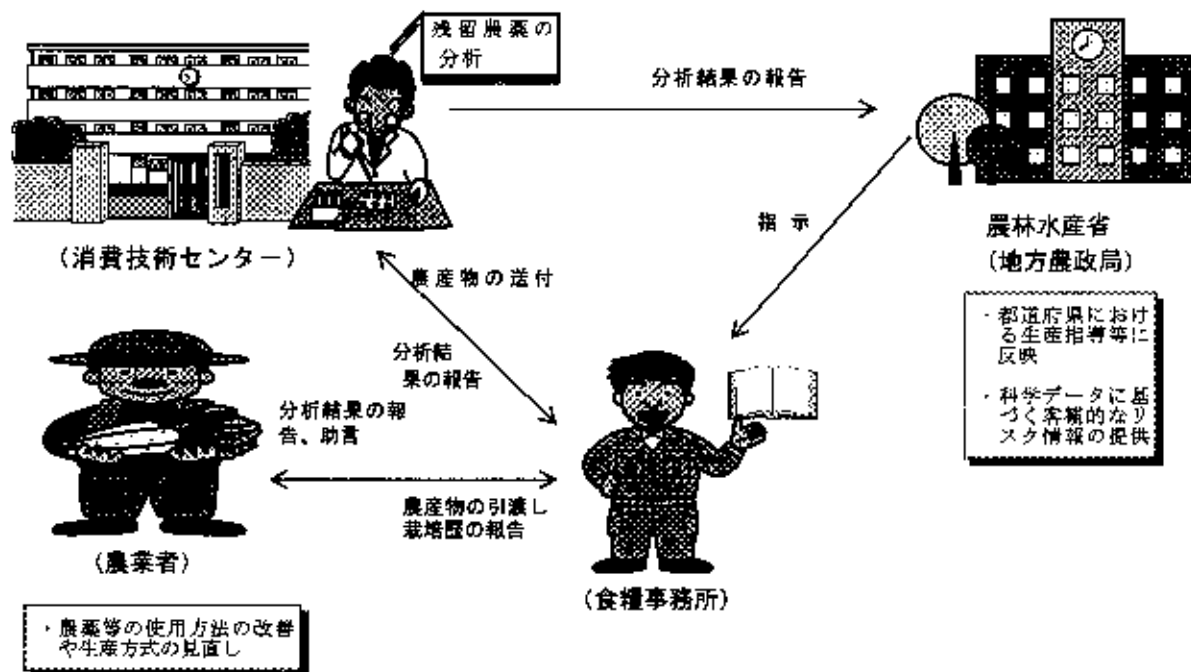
残留農薬の分析

分析結果の報告

(消費技術センター)

指 示

農林水産省
(地方農政局)

・都道府県における生産指導等に反映

・科学データに基づく客観的なリスク情報の提供

農産物の送付

分析結果の報告

分析結果の報告、助言

農産物の引渡し
栽培歴の報告

(農業者)

(食糧事務所)

・農薬等の使用方法の改善や生産方式の見直し